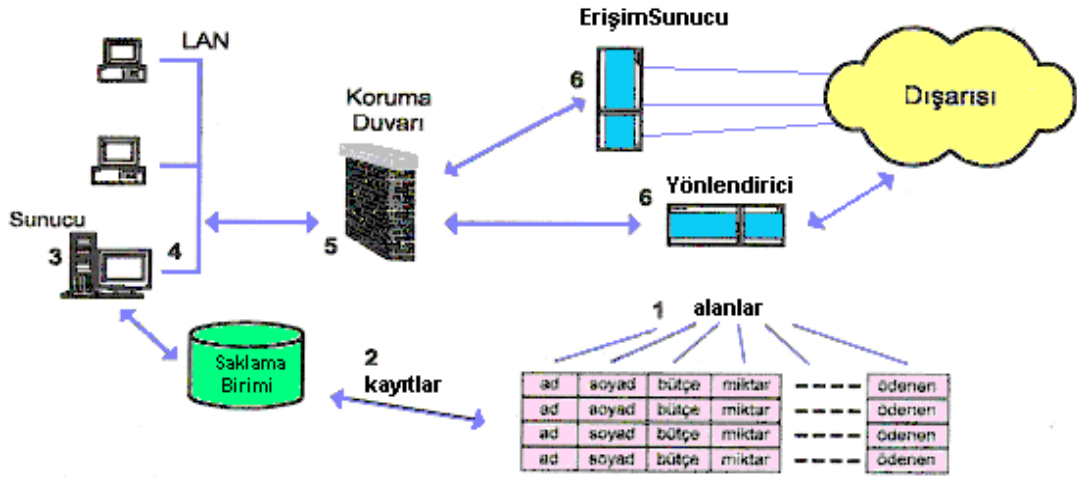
LAN

ErişimSunucu

6

Dışarısı

Koruma Duvarı

Sunucu

3

4

5

6

Yönlendirici

1

alanlar

Saklama Birimi

2

kayıtlar

| ad | soyad | bütçe | miktar | ---- | ödenen |
|---|---|---|---|---|---|
| ad | soyad | bütçe | miktar | ---- | ödenen |
| ad | soyad | bütçe | miktar | ---- | ödenen |
| ad | soyad | bütçe | miktar | ---- | ödenen |